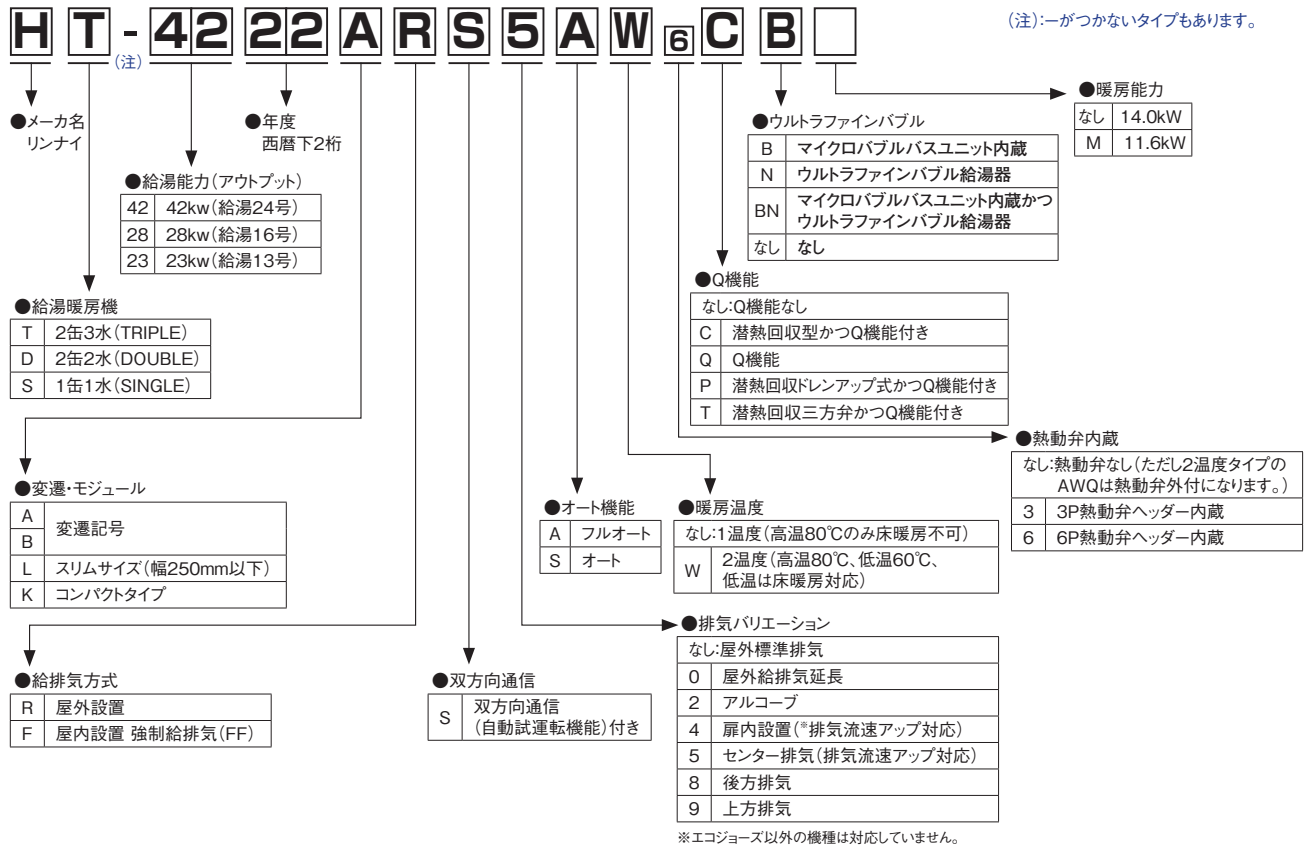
(注):ーがつかないタイプもあります。

H T - 4 2 2 2 A R S 5 A W 6 C B

(注)

●メーカ名
リンナイ

●年度
西暦下2桁

●給湯能力(アウトプット)

| 42 | 42kw(給湯24号) |
|---|---|
| 28 | 28kw(給湯16号) |
| 23 | 23kw(給湯13号) |

●給湯暖房機

| T | 2缶3水(TRIPLE) |
|---|---|
| D | 2缶2水(DOUBLE) |
| S | 1缶1水(SINGLE) |

●変遷・モジュール

| A<br>B | 変遷記号 |
|---|---|
| L | スリムサイズ(幅250mm以下) |
| K | コンパクトタイプ |

●給排気方式

| R | 屋外設置 |
|---|---|
| F | 屋内設置 強制給排気(FF) |

●双方向通信

| S | 双方向通信<br>(自動試運転機能)付き |
|---|---|

●オート機能

| A | フルオート |
|---|---|
| S | オート |

●暖房温度

| なし:1温度(高温80℃のみ床暖房不可) | |
|---|---|
| W | 2温度(高温80℃、低温60℃、低温は床暖房対応) |

●排気バリエーション

| なし:屋外標準排気 | |
|---|---|
| 0 | 屋外給排気延長 |
| 2 | アルコーブ |
| 4 | 扉内設置(※排気流速アップ対応) |
| 5 | センター排気(排気流速アップ対応) |
| 8 | 後方排気 |
| 9 | 上方排気 |

※エコジョーズ以外の機種は対応していません。

●暖房能力

| なし | 14.0kW |
|---|---|
| M | 11.6kW |

●ウルトラファインバブル

| B | マイクロバブルバスユニット内蔵 |
|---|---|
| N | ウルトラファインバブル給湯器 |
| BN | マイクロバブルバスユニット内蔵かつウルトラファインバブル給湯器 |
| なし | なし |

●Q機能

| なし:Q機能なし | |
|---|---|
| C | 潜熱回収型かつQ機能付き |
| Q | Q機能 |
| P | 潜熱回収ドレンアップ式かつQ機能付き |
| T | 潜熱回収三方弁かつQ機能付き |

●熱動弁内蔵

| なし:熱動弁なし(ただし2温度タイプのAWQは熱動弁外付になります。) | |
|---|---|
| 3 | 3P熱動弁ヘッダー内蔵 |
| 6 | 6P熱動弁ヘッダー内蔵 |